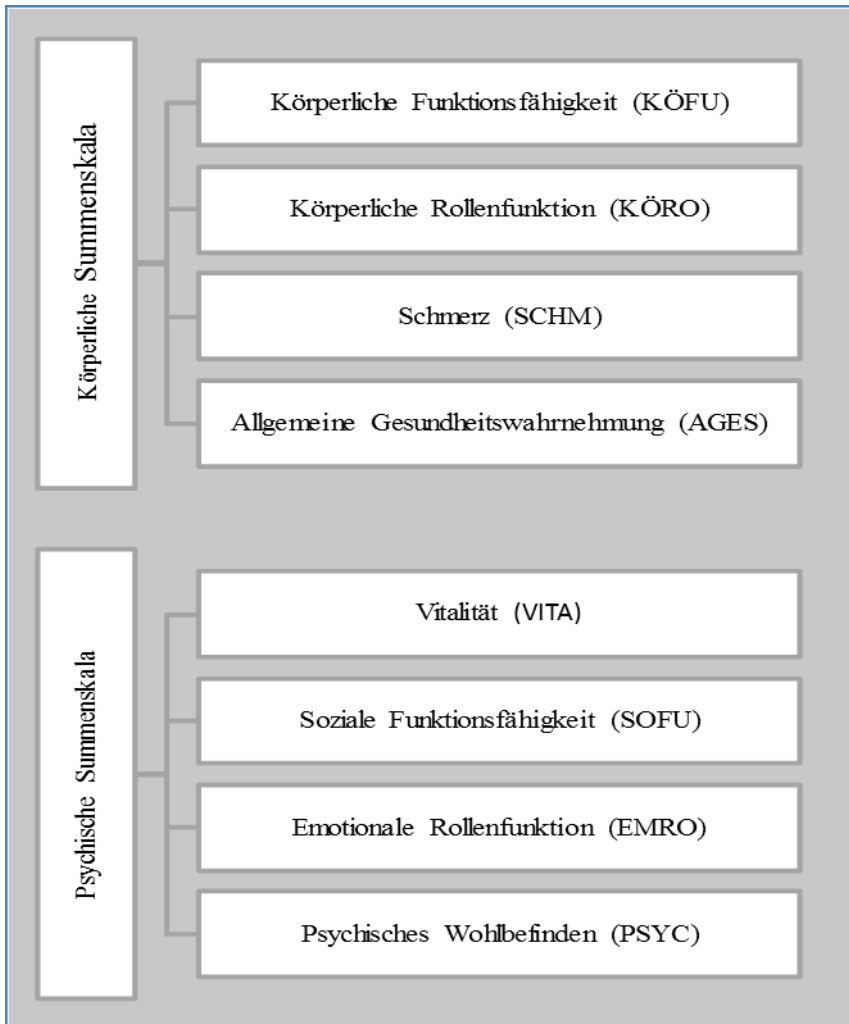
Körperliche Summenskala

Körperliche Funktionsfähigkeit (KÖFU)

Körperliche Rollenfunktion (KÖRO)

Schmerz (SCHM)

Allgemeine Gesundheitswahrnehmung (AGES)

Psychische Summenskala

Vitalität (VITA)

Soziale Funktionsfähigkeit (SOFU)

Emotionale Rollenfunktion (EMRO)

Psychisches Wohlbefinden (PSYC)